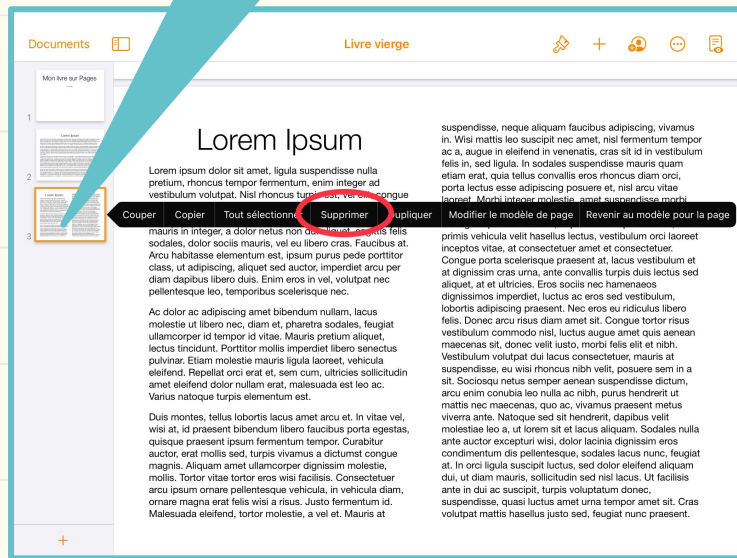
Documents

Livre vierge

Mon livre sur Pages

1

Lorem Ipsum

2

3

Couper Copier Tout sélectionner Supprimer Dupliquer Modifier le modèle de page Revenir au modèle pour la page

Lorem Ipsum

Lorem ipsum dolor sit amet, ligula suspendisse nulla pretium, rhoncus tempor fermentum, enim integer ad vestibulum volutpat. Nisl rhoncus turpis est, vel elit, congue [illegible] mauris in integer, a dolor netus non dui aliquet, sagittis felis sodales, dolor sociis mauris, vel eu libero cras. Faucibus at. Arcu habitasse elementum est, ipsum purus pede porttitor class, ut adipiscing, aliquet sed auctor, imperdiet arcu per diam dapibus libero duis. Enim eros in vel, volutpat nec pellentesque leo, temporibus scelerisque nec.

Ac dolor ac adipiscing amet bibendum nullam, lacus molestie ut libero nec, diam et, pharetra sodales, feugiat ullamcorper id tempor id vitae. Mauris pretium aliquet, lectus tincidunt. Porttitor mollis imperdiet libero senectus pulvinar. Etiam molestie mauris ligula laoreet, vehicula eleifend. Repellat orci erat et, sem cum, ultricies sollicitudin amet eleifend dolor nullam erat, malesuada est leo ac. Varius natoque turpis elementum est.

Duis montes, tellus lobortis lacus amet arcu et. In vitae vel, wisi at, id praesent bibendum libero faucibus porta egestas, quisque praesent ipsum fermentum tempor. Curabitur auctor, erat mollis sed, turpis vivamus a dictumst congue magnis. Aliquam amet ullamcorper dignissim molestie, mollis. Tortor vitae tortor eros wisi facilisis. Consectetuer arcu ipsum ornare pellentesque vehicula, in vehicula diam, ornare magna erat felis wisi a risus. Justo fermentum id. Malesuada eleifend, tortor molestie, a vel et. Mauris at

suspendisse, neque aliquam faucibus adipiscing, vivamus in. Wisi mattis leo suscipit nec amet, nisl fermentum tempor ac a, augue in eleifend in venenatis, cras sit id in vestibulum felis in, sed ligula. In sodales suspendisse mauris quam etiam erat, quia tellus convallis eros rhoncus diam orci, porta lectus esse adipiscing posuere et, nisl arcu vitae laoreet. Morbi integer molestie, amet suspendisse morbi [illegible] primis vehicula velit hasellus lectus, vestibulum orci laoreet inceptos vitae, at consectetuer amet et consectetuer. Congue porta scelerisque praesent at, lacus vestibulum et at dignissim cras urna, ante convallis turpis duis lectus sed aliquet, at et ultricies. Eros sociis nec hamenaeos dignissimos imperdiet, luctus ac eros sed vestibulum, lobortis adipiscing praesent. Nec eros eu ridiculus libero felis. Donec arcu risus diam amet sit. Congue tortor risus vestibulum commodo nisl, luctus augue amet quis aenean maecenas sit, donec velit iusto, morbi felis elit et nibh. Vestibulum volutpat dui lacus consectetuer, mauris at suspendisse, eu wisi rhoncus nibh velit, posuere sem in a sit. Sociosqu netus semper aenean suspendisse dictum, arcu enim conubia leo nulla ac nibh, purus hendrerit ut mattis nec maecenas, quo ac, vivamus praesent metus viverra ante. Natoque sed sit hendrerit, dapibus velit molestiae leo a, ut lorem sit et lacus aliquam. Sodales nulla ante auctor excepturi wisi, dolor lacinia dignissim eros condimentum dis pellentesque, sodales lacus nunc, feugiat at. In orci ligula suscipit luctus, sed dolor eleifend aliquam dui, ut diam mauris, sollicitudin sed nisl lacus. Ut facilisis ante in dui ac suscipit, turpis voluptatum donec, suspendisse, quasi luctus amet urna tempor amet sit. Cras volutpat mattis hasellus justo sed, feugiat nunc praesent.

+